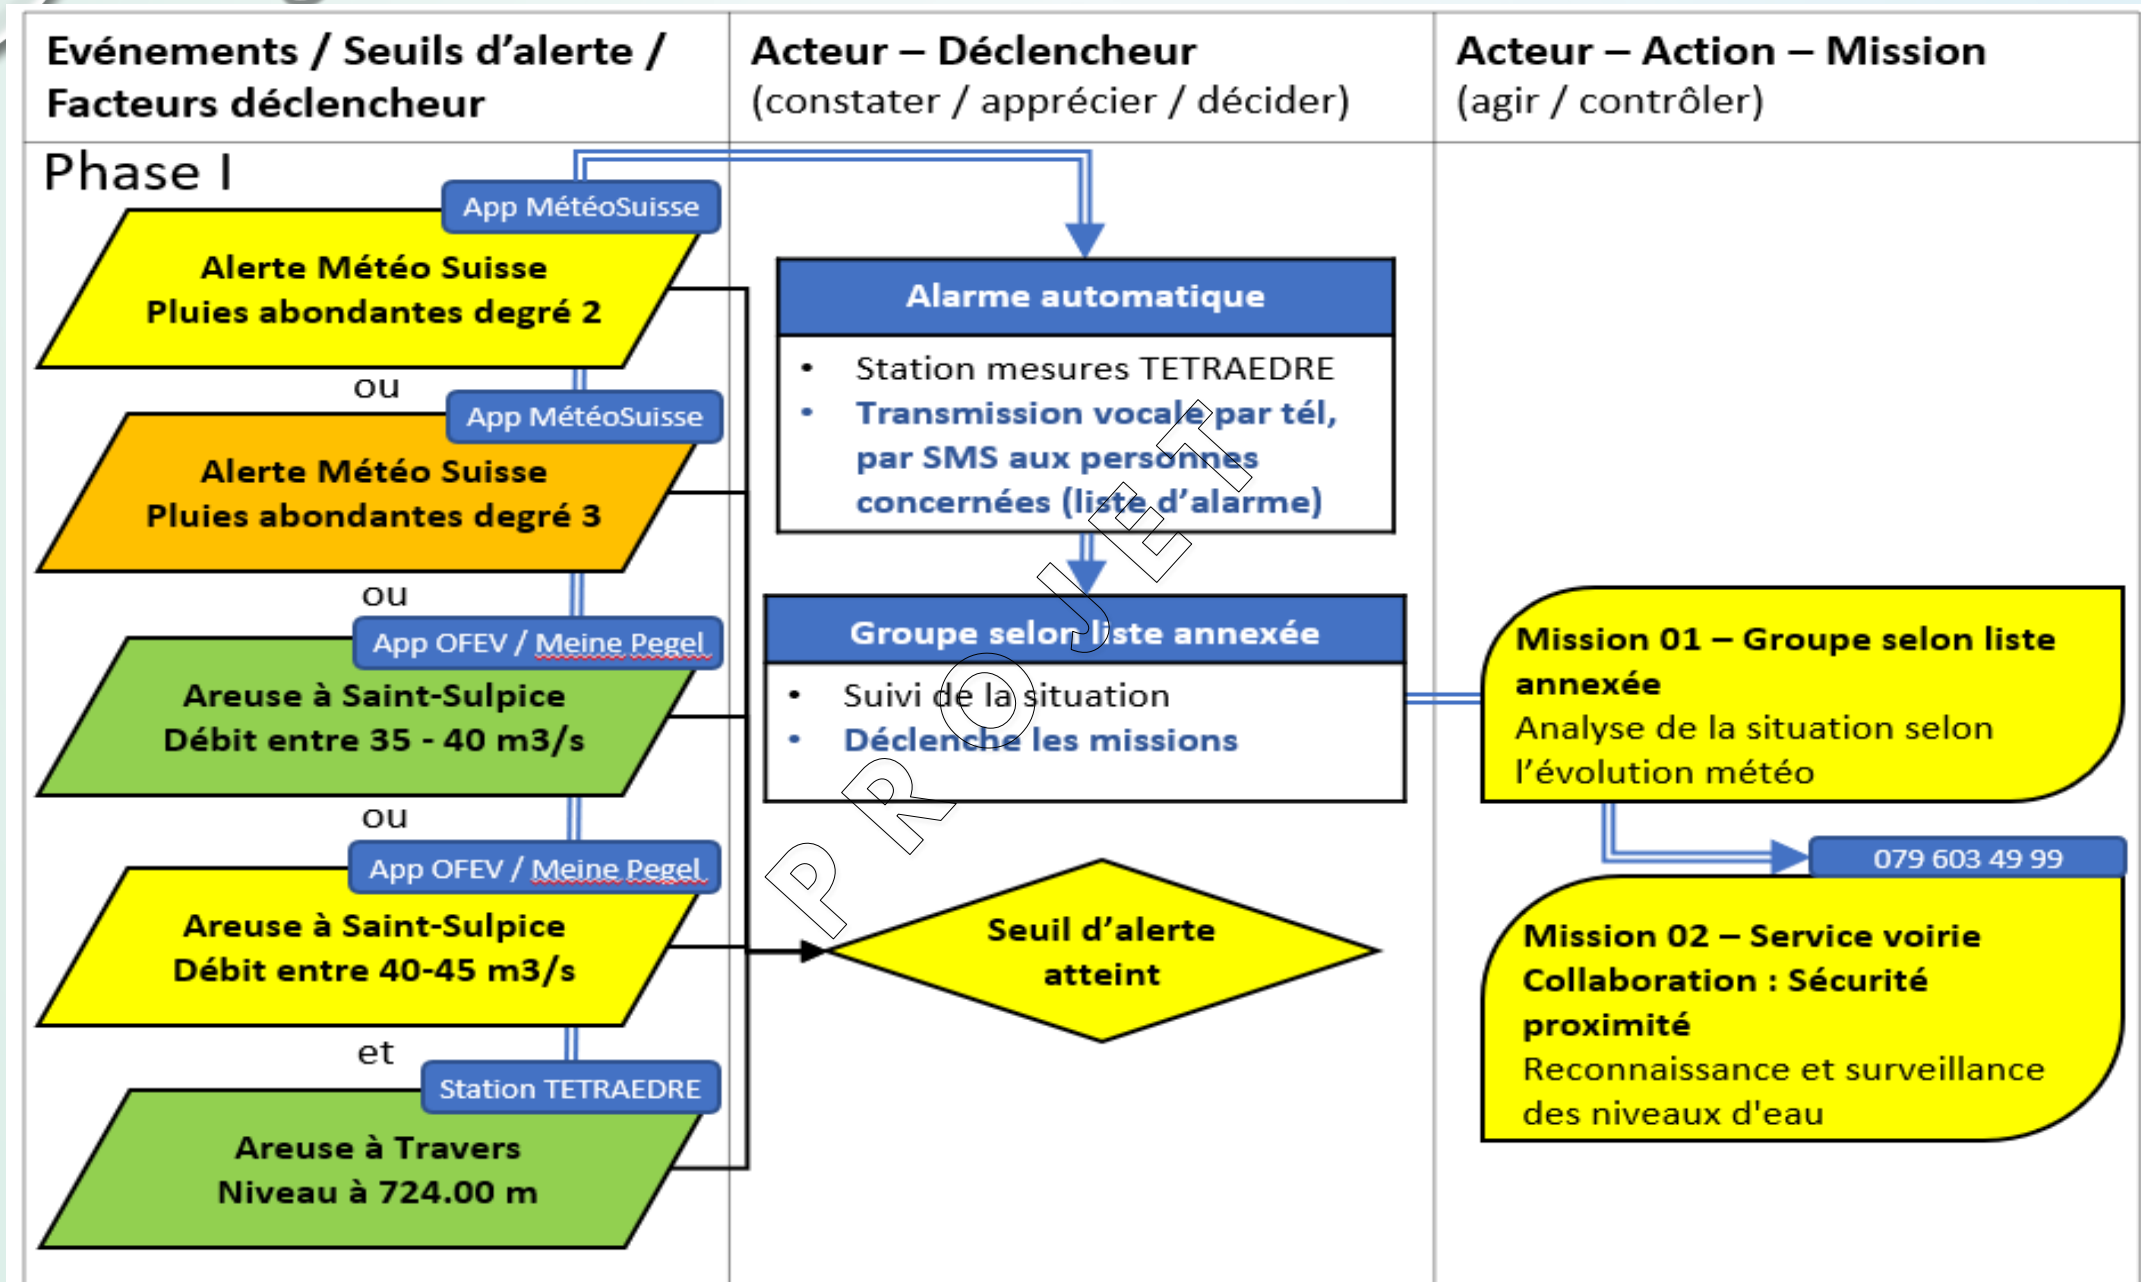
| Evénements / Seuils d'alerte / Facteurs déclencheur | Acteur – Déclencheur (constater / apprécier / décider) | Acteur – Action – Mission (agir / contrôler) |
|---|---|---|

Phase I

App MétéoSuisse

Alerte Météo Suisse
Pluies abondantes degré 2

ou

App MétéoSuisse

Alerte Météo Suisse
Pluies abondantes degré 3

ou

App OFEV / Meine Pegel

Areuse à Saint-Sulpice
Débit entre 35 - 40 m3/s

ou

App OFEV / Meine Pegel

Areuse à Saint-Sulpice
Débit entre 40-45 m3/s

et

Station TETRAEDRE

Areuse à Travers
Niveau à 724.00 m

Alarme automatique

• Station mesures TETRAEDRE
• Transmission vocale par tél, par SMS aux personnes concernées (liste d'alarme)

Groupe selon liste annexée

• Suivi de la situation
• Déclenche les missions

Seuil d'alerte atteint

PROJET

Mission 01 – Groupe selon liste annexée
Analyse de la situation selon l'évolution météo

079 603 49 99

Mission 02 – Service voirie
Collaboration : Sécurité proximité
Reconnaissance et surveillance des niveaux d'eau